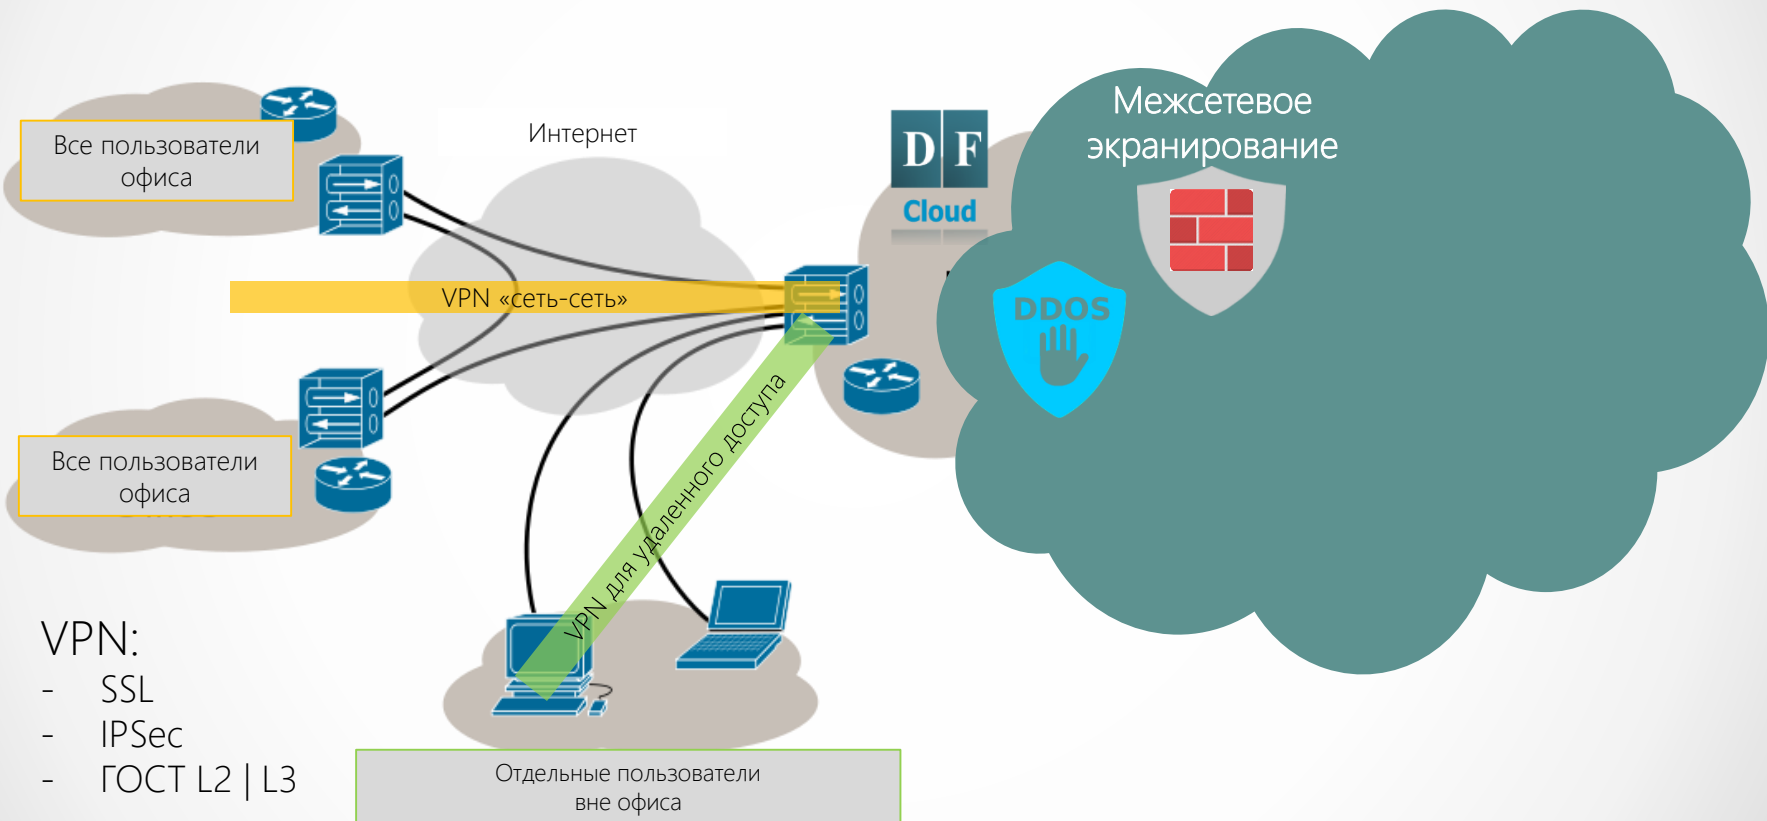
Все пользователи офиса

Интернет

D F
Cloud

Межсетевое экранирование

VPN «сеть-сеть»

DDOS

Все пользователи офиса

VPN для удаленного доступа

VPN:
- SSL
- IPSec
- ГОСТ L2 | L3

Отдельные пользователи вне офиса